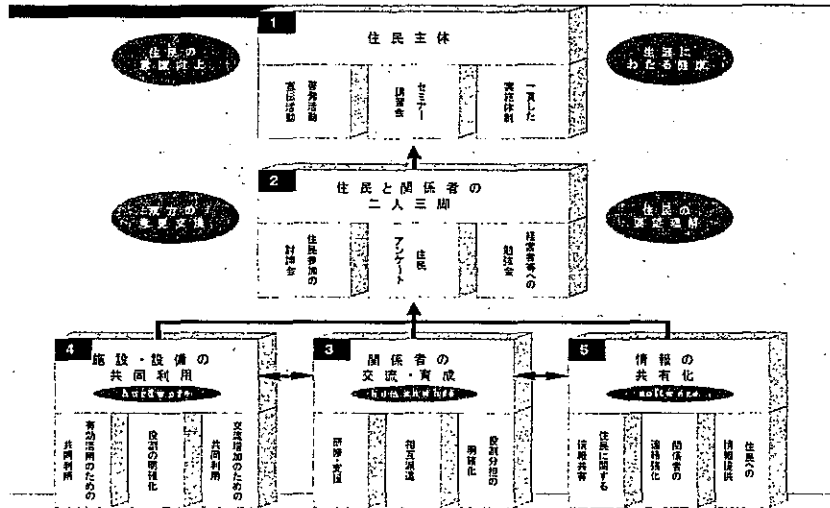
1
住民主体

住民の意識向上

生涯にわたる健康

啓発活動
宣伝活動

セミナー
講習会

一貫した
実施体制

2
住民と関係者の
二人三脚

二者の意見交換

住民の要望理解

住民参加の
討論会

住民
アンケート

経営者等への
勉強会

4
施設・設備の
共同利用
hardware

有効活用のための
共同利用

役割の明確化

交流増加のための
共同利用

3
関係者の
交流・育成
humanware

研修・交流

相互派遣

役割分担の
明確化

5
情報の
共有化
software

住民に関する
情報共有

関係者の
連絡強化

住民への
情報提供